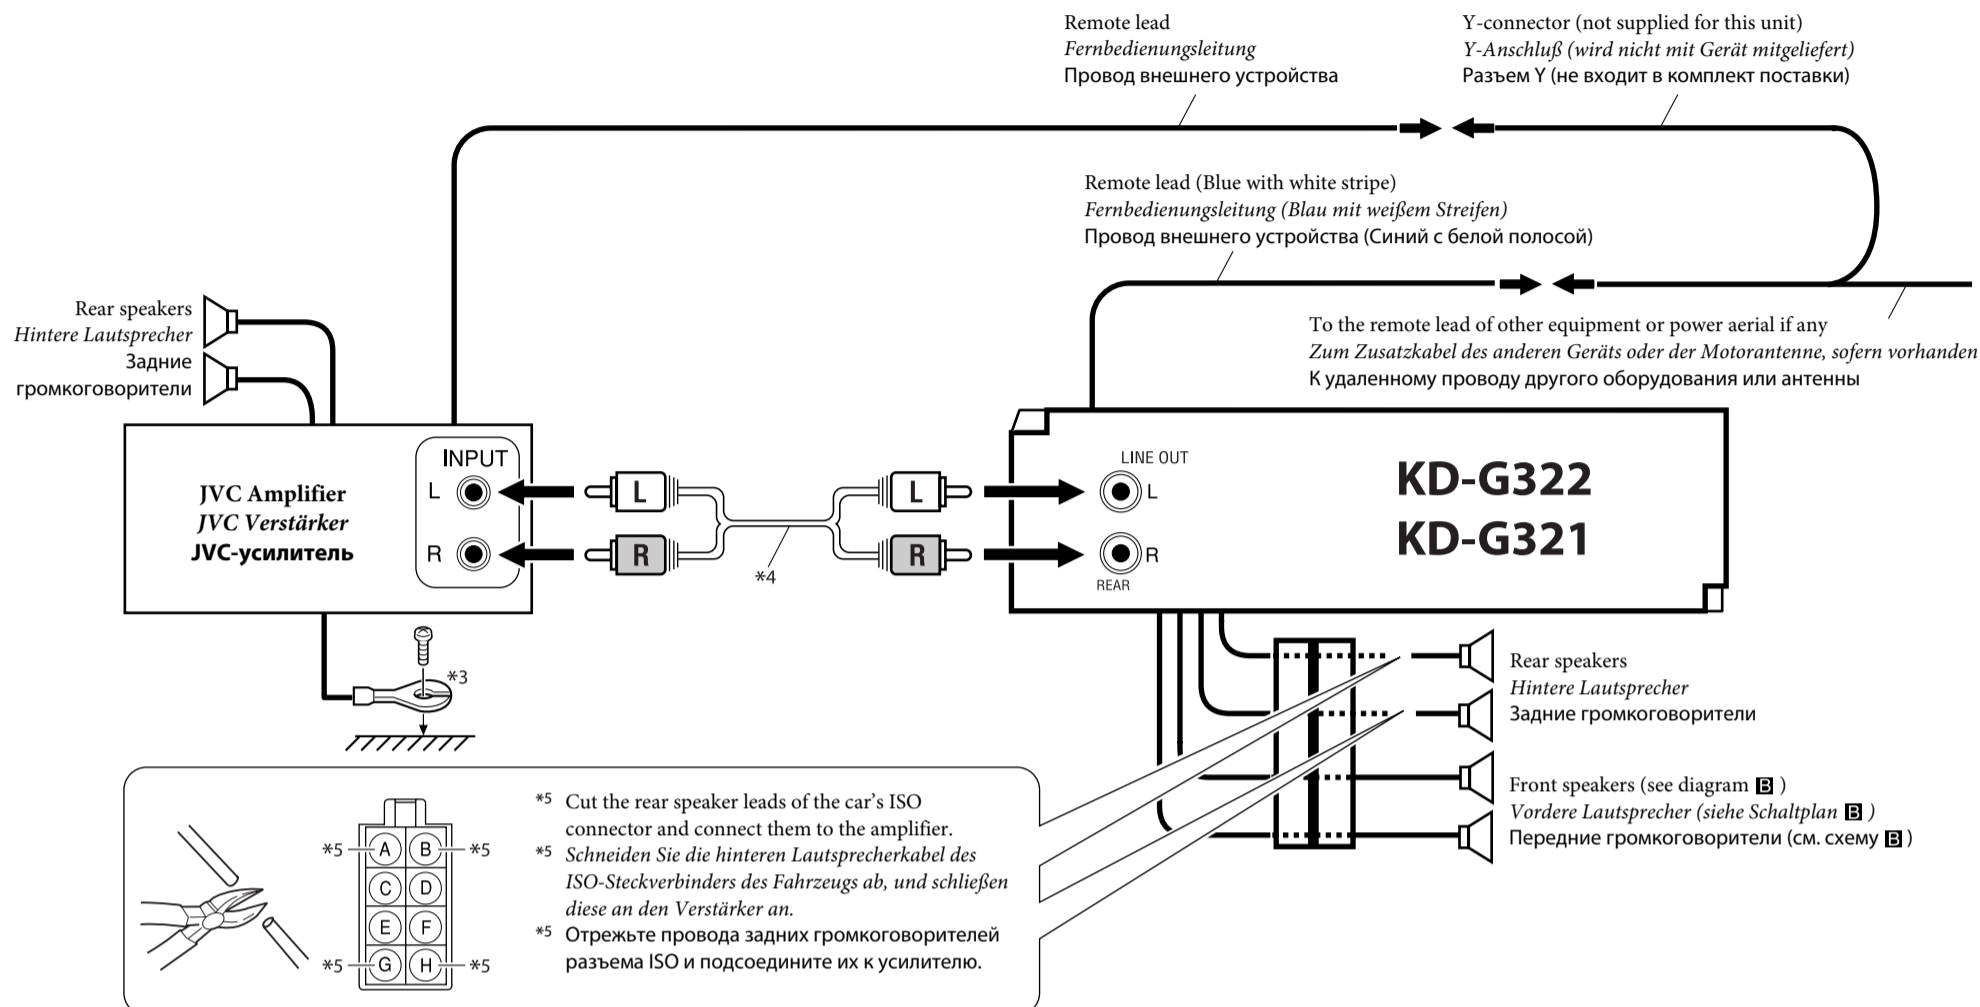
Remote lead
Fernbedienungsleitung
Провод внешнего устройства

Y-connector (not supplied for this unit)
Y-Anschluß (wird nicht mit Gerät mitgeliefert)
Разъем Y (не входит в комплект поставки)

Remote lead (Blue with white stripe)
Fernbedienungsleitung (Blau mit weißem Streifen)
Провод внешнего устройства (Синий с белой полосой)

Rear speakers
Hintere Lautsprecher
Задние громкоговорители

To the remote lead of other equipment or power aerial if any
Zum Zusatzkabel des anderen Geräts oder der Motorantenne, sofern vorhanden
К удаленному проводу другого оборудования или антенны

JVC Amplifier
JVC Verstärker
JVC-усилитель

INPUT
L
R

L
R
L
R
*4

LINE OUT
L
R
REAR

KD-G322
KD-G321

*3

Rear speakers
Hintere Lautsprecher
Задние громкоговорители

Front speakers (see diagram B)
Vordere Lautsprecher (siehe Schaltplan B)
Передние громкоговорители (см. схему B)

*5 A B *5
C D
E F
*5 G H *5

*5 Cut the rear speaker leads of the car's ISO connector and connect them to the amplifier.
*5 Schneiden Sie die hinteren Lautsprecherkabel des ISO-Steckverbinders des Fahrzeugs ab, und schließen diese an den Verstärker an.
*5 Отрежьте провода задних громкоговорителей разъема ISO и подсоедините их к усилителю.